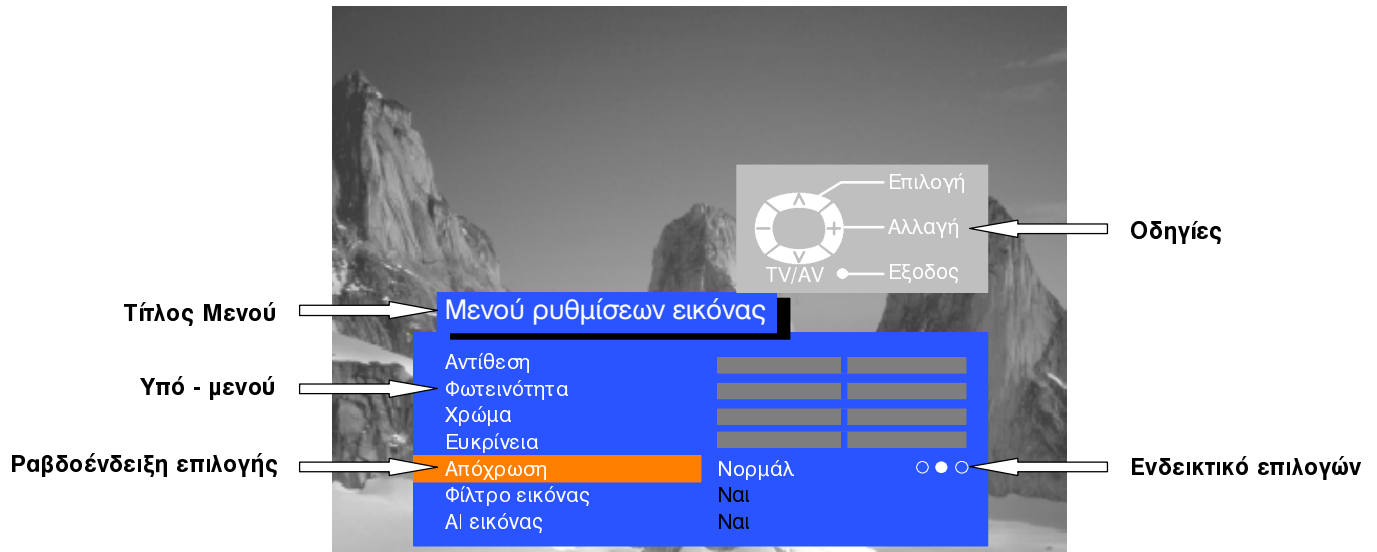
Επιλογή
Αλλαγή
TV/AV
Εξοδος
Οδηγίες

Τίτλος Μενού
Μενού ρυθμίσεων εικόνας

Υπό - μενού
Ραβδοένδειξη επιλογής
Ενδεικτικό επιλογών

Αντίθεση
Φωτεινότητα
Χρώμα
Ευκρίνεια
Απόχρωση Νορμάλ
Φίλτρο εικόνας Ναι
AI εικόνας Ναι